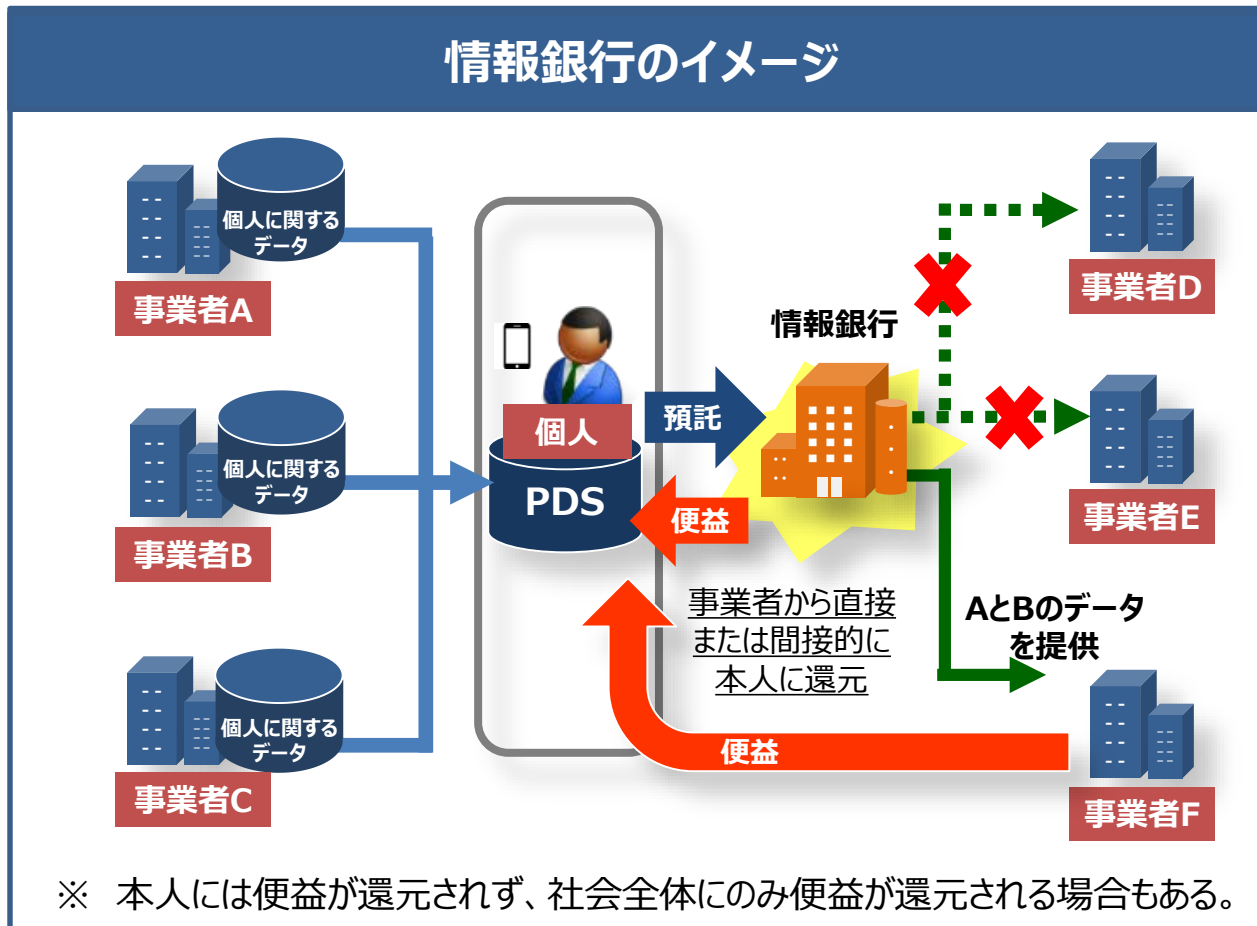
情報銀行のイメージ

個人に関するデータ

事業者A

個人に関するデータ

事業者B

個人に関するデータ

事業者C

個人

PDS

預託

便益

情報銀行

事業者D

事業者E

事業者F

AとBのデータを提供

事業者から直接または間接的に本人に還元

便益

※ 本人には便益が還元されず、社会全体にのみ便益が還元される場合もある。